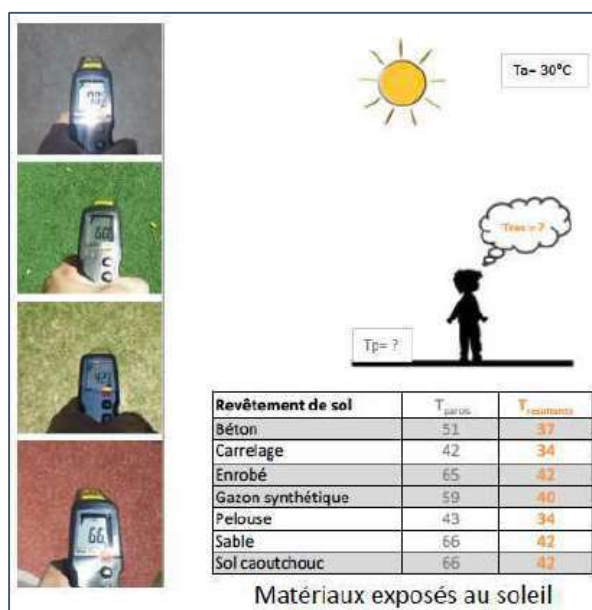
Ta= 30°C

Tres = ?

Tp= ?

| Revêtement de sol | T$_{parois}$ | T$_{résultante}$ |
|---|---|---|
| Béton | 51 | 37 |
| Carrelage | 42 | 34 |
| Enrobé | 65 | 42 |
| Gazon synthétique | 59 | 40 |
| Pelouse | 43 | 34 |
| Sable | 66 | 42 |
| Sol caoutchouc | 66 | 42 |

Matériaux exposés au soleil

66